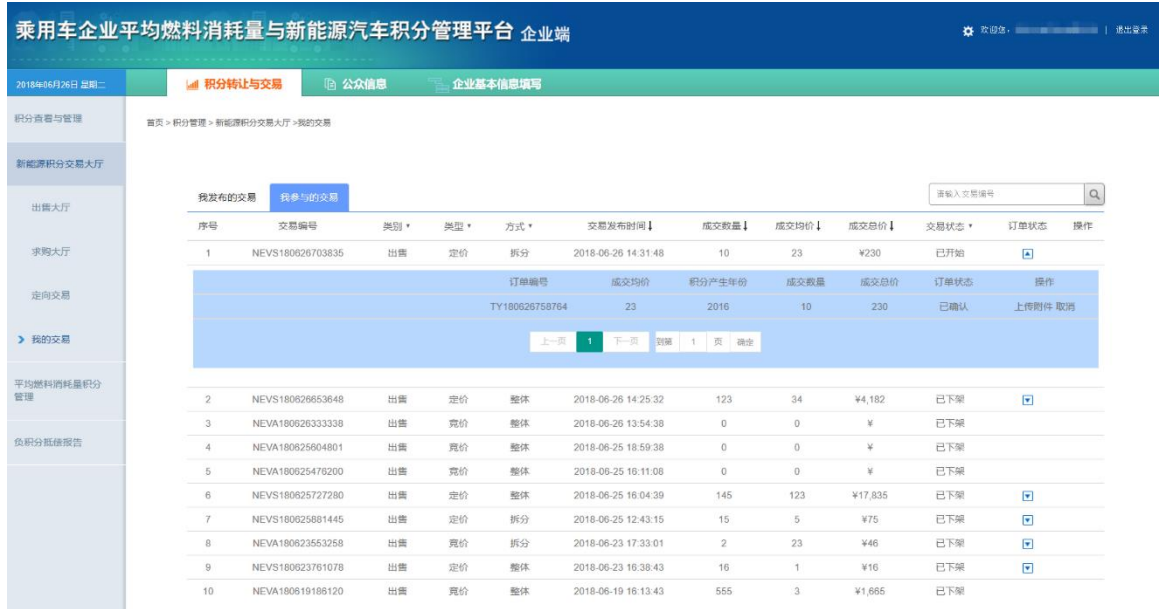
乘用车企业平均燃料消耗量与新能源汽车积分管理平台 企业端

欢迎您, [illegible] | 退出登录

2018年06月26日 星期二

积分转让与交易　公众信息　企业基本信息填写

积分查看与管理

新能源积分交易大厅

出售大厅

求购大厅

走向交易

我的交易

平均燃料消耗量积分管理

负积分抵偿报告

首页 > 积分管理 > 新能源积分交易大厅 > 我的交易

我发布的交易　我参与的交易

请输入交易编号

| 序号 | 交易编号 | 类别 | 类型 | 方式 | 交易发布时间 | 成交数量 | 成交均价 | 成交总价 | 交易状态 | 订单状态 | 操作 |
|---|---|---|---|---|---|---|---|---|---|---|---|
| 1 | NEVS180626703835 | 出售 | 定价 | 拆分 | 2018-06-26 14:31:48 | 10 | 23 | ¥230 | 已开始 | | |

| 订单编号 | 成交均价 | 积分产生年份 | 成交数量 | 成交总价 | 订单状态 | 操作 |
|---|---|---|---|---|---|---|
| TY180626758764 | 23 | 2016 | 10 | 230 | 已确认 | 上传附件 取消 |

上一页 1 下一页 到第 1 页 确定

| 序号 | 交易编号 | 类别 | 类型 | 方式 | 交易发布时间 | 成交数量 | 成交均价 | 成交总价 | 交易状态 |
|---|---|---|---|---|---|---|---|---|---|
| 2 | NEVS180626653648 | 出售 | 定价 | 整体 | 2018-06-26 14:25:32 | 123 | 34 | ¥4,182 | 已下架 |
| 3 | NEVA180626333338 | 出售 | 竞价 | 整体 | 2018-06-26 13:54:38 | 0 | 0 | ¥ | 已下架 |
| 4 | NEVA180625604801 | 出售 | 竞价 | 整体 | 2018-06-25 18:59:38 | 0 | 0 | ¥ | 已下架 |
| 5 | NEVA180625476200 | 出售 | 竞价 | 整体 | 2018-06-25 16:11:08 | 0 | 0 | ¥ | 已下架 |
| 6 | NEVS180625727280 | 出售 | 定价 | 整体 | 2018-06-25 16:04:39 | 145 | 123 | ¥17,835 | 已下架 |
| 7 | NEVS180625881445 | 出售 | 定价 | 拆分 | 2018-06-25 12:43:15 | 15 | 5 | ¥75 | 已下架 |
| 8 | NEVA180623553258 | 出售 | 竞价 | 拆分 | 2018-06-23 17:33:01 | 2 | 23 | ¥46 | 已下架 |
| 9 | NEVS180623761078 | 出售 | 定价 | 整体 | 2018-06-23 16:38:43 | 16 | 1 | ¥16 | 已下架 |
| 10 | NEVA180619186120 | 出售 | 竞价 | 整体 | 2018-06-19 16:13:43 | 555 | 3 | ¥1,665 | 已下架 |